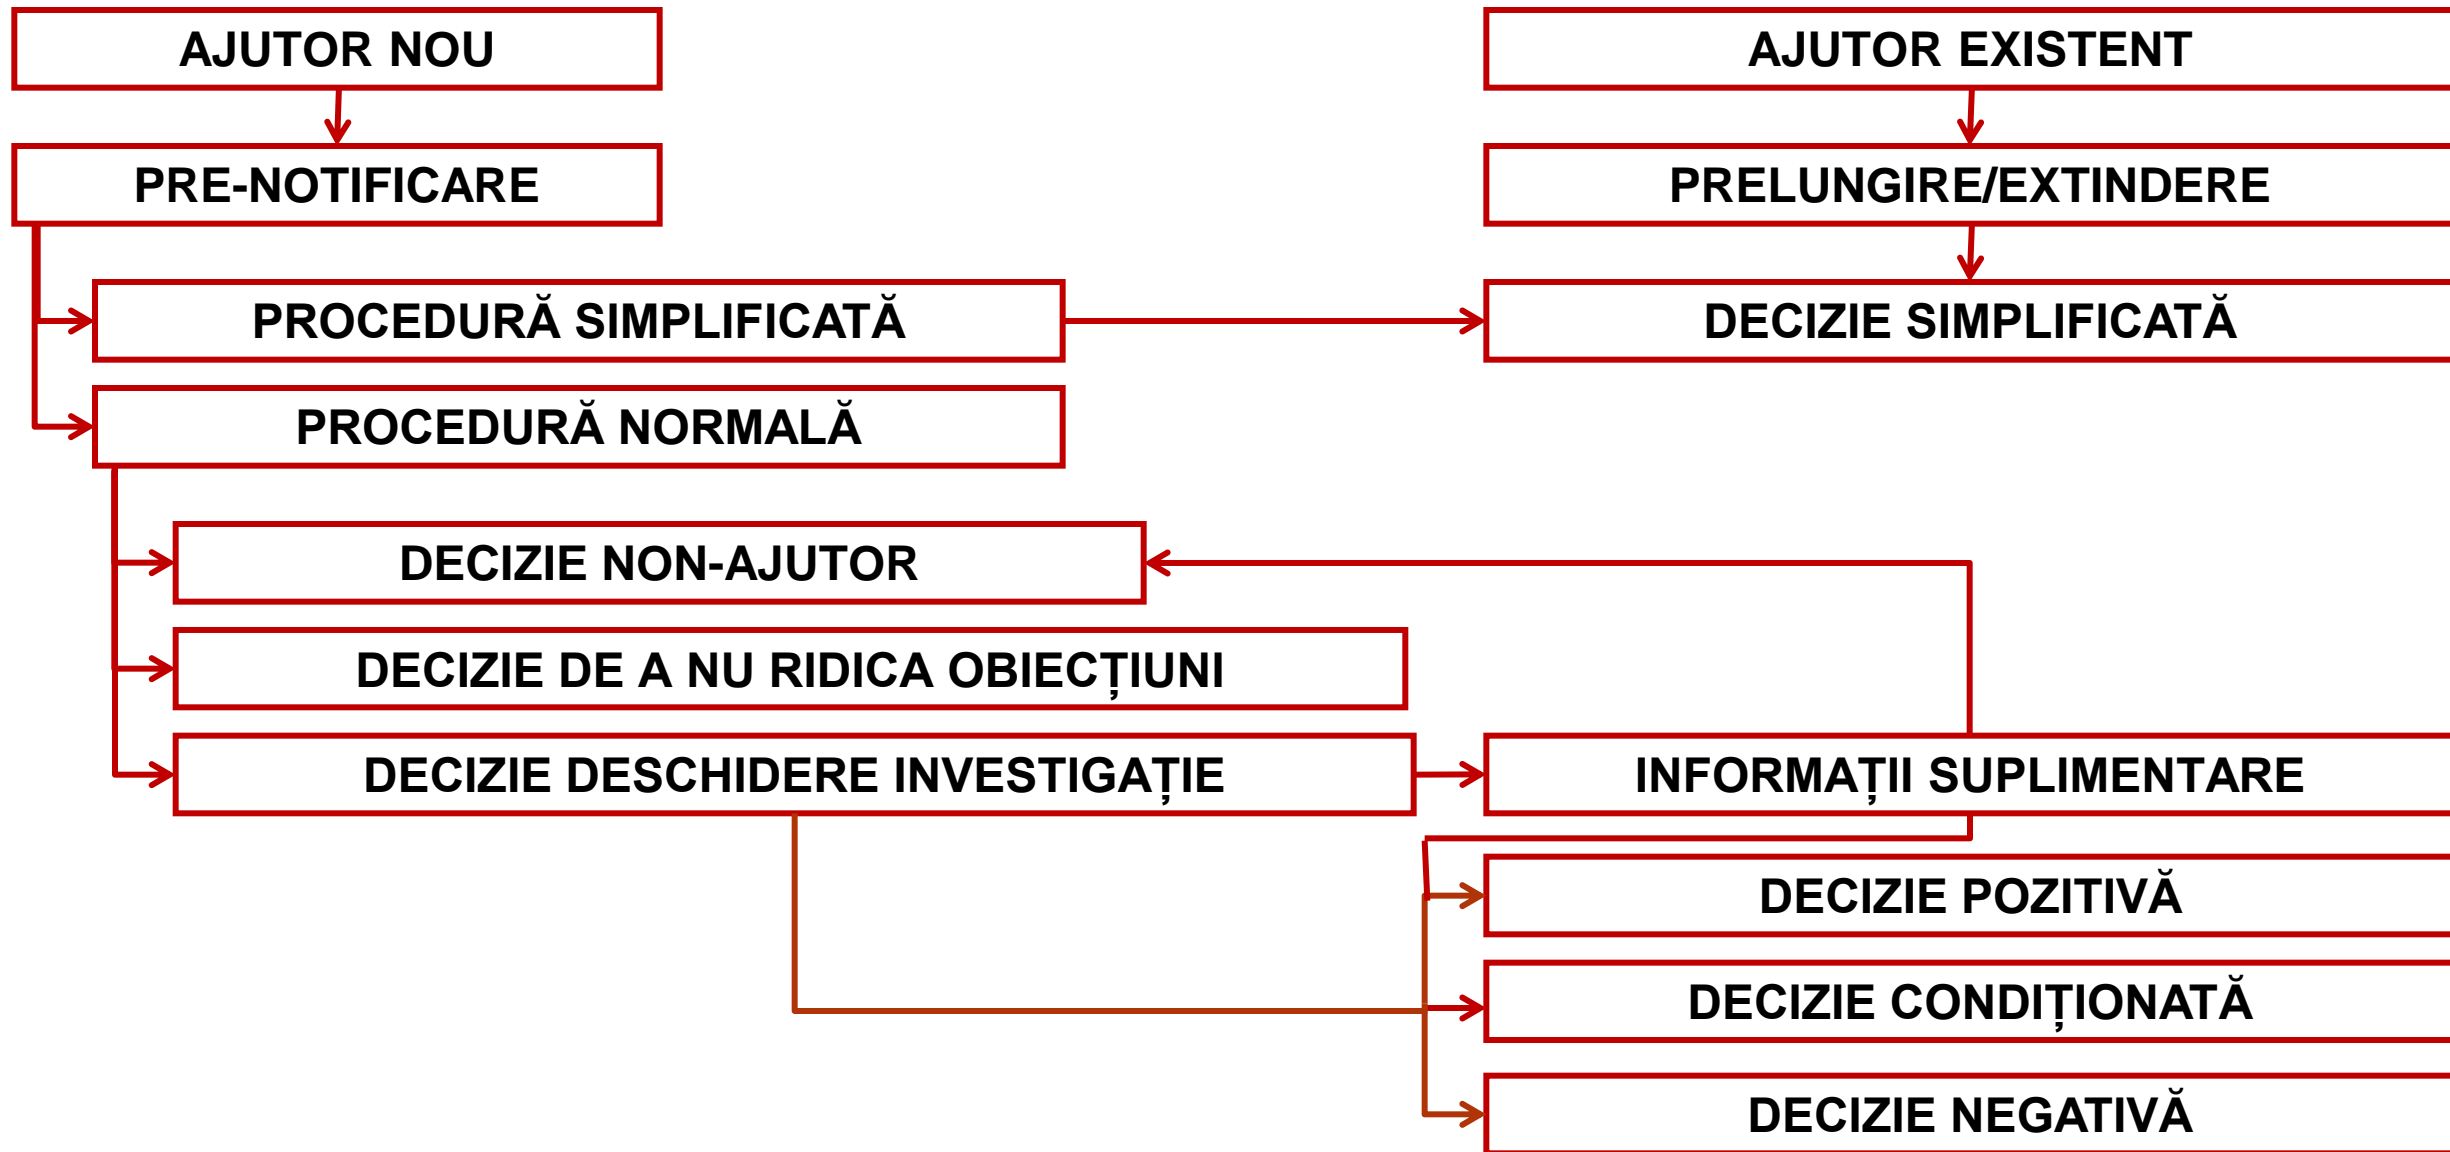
AJUTOR NOU

AJUTOR EXISTENT

PRE-NOTIFICARE

PRELUNGIRE/EXTINDERE

PROCEDURĂ SIMPLIFICATĂ

DECIZIE SIMPLIFICATĂ

PROCEDURĂ NORMALĂ

DECIZIE NON-AJUTOR

DECIZIE DE A NU RIDICA OBIECȚIUNI

DECIZIE DESCHIDERE INVESTIGAȚIE

INFORMAȚII SUPLIMENTARE

DECIZIE POZITIVĂ

DECIZIE CONDIȚIONATĂ

DECIZIE NEGATIVĂ